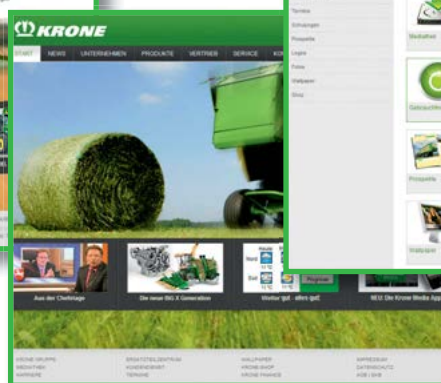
KRONE

START NEWS UNTERNEHMEN PRODUKTE VERTRIEB SERVICE KO

Termine
Schwaden
Prospekte
Logos
Fotos
Wallpaper
Blog

Mediathek

Gebrauchtm

Prospekte

Wallpaper

Aus der Chefetage

Die neue BiG X Generation

Wetter gut - alles gut

NEU: Die Krone Media App

Register

KRONE GRUPPE
MEDIATHEK
KARRIERE

ERSATZTEILZENTRUM
KUNDENDIENST
TERMINE

WALLPAPER
KRONE SHOP
KRONE FINANCE

IMPRESSUM
DATENSCHUTZ
AGB / GVB